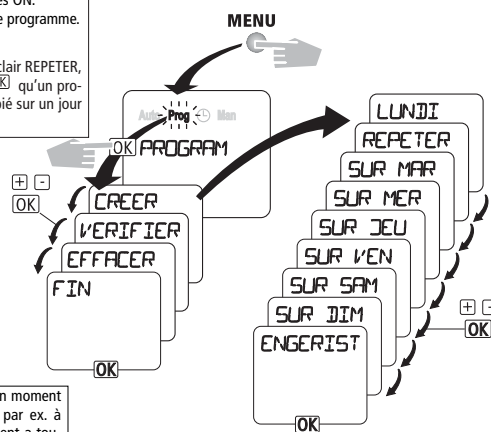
es ON.
e programme.

clair REPETER,
OK qu'un pro-
pié sur un jour

MENU

Auto Prog Man

OK PROGRAM

+ -
OK

CREER
VERIFIER
EFFACER
FIN

OK

LUNDI
REPETER
SUR MAR
SUR MER
SUR JEU
SUR VEN
SUR SAM
SUR DIM
ENGERIST

OK

+ -
OK

n moment
par ex. à
ent a tou